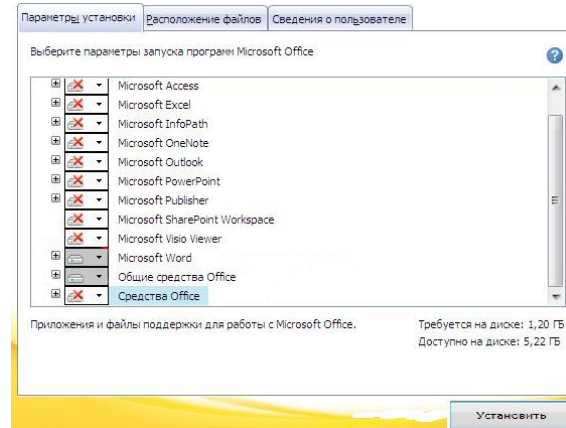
Параметры установки | Расположение файлов | Сведения о пользователе

Выберите параметры запуска программ Microsoft Office

?

Microsoft Access
Microsoft Excel
Microsoft InfoPath
Microsoft OneNote
Microsoft Outlook
Microsoft PowerPoint
Microsoft Publisher
Microsoft SharePoint Workspace
Microsoft Visio Viewer
Microsoft Word
Общие средства Office
Средства Office

Приложения и файлы поддержки для работы с Microsoft Office.

Требуется на диске: 1,20 ГБ
Доступно на диске: 5,22 ГБ

Установить